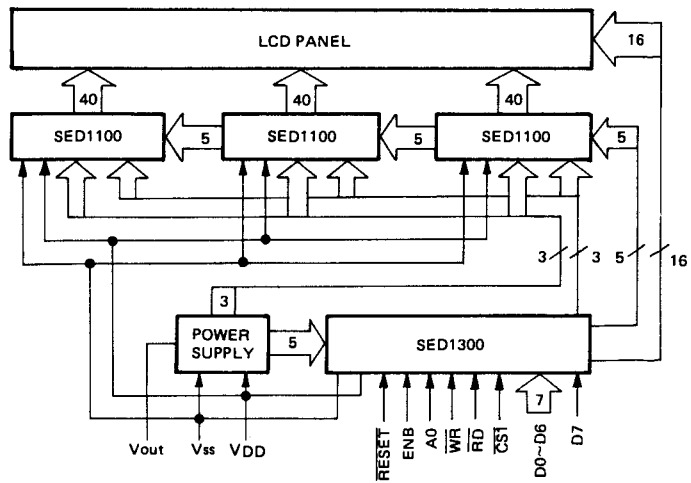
LCD PANEL

16

40

40

40

SED1100

5

SED1100

5

SED1100

5

3

3

5

16

3

POWER SUPPLY

5

SED1300

7

Vout

Vss

VDD

$\overline{RESET}$

ENB

A0

$\overline{WR}$

$\overline{RD}$

$\overline{CS1}$

D0~D6

D7